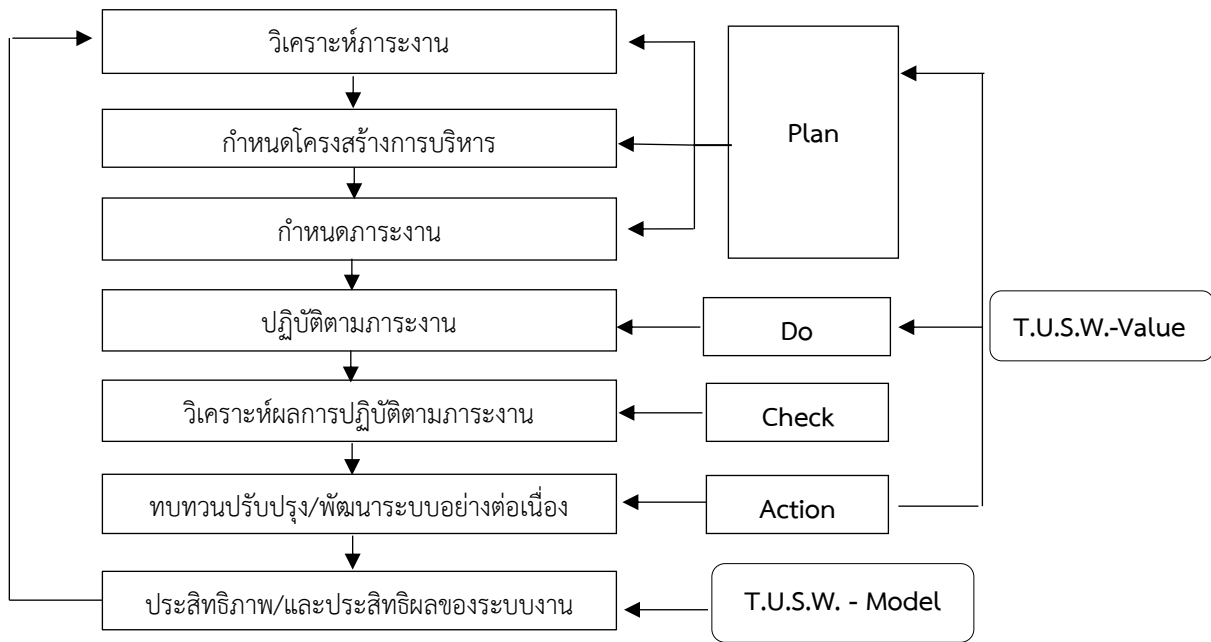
วิเคราะห์ภาระงาน

กำหนดโครงสร้างการบริหาร

กำหนดภาระงาน

ปฏิบัติตามภาระงาน

วิเคราะห์ผลการปฏิบัติตามภาระงาน

ทบทวนปรับปรุง/พัฒนาระบบอย่างต่อเนื่อง

ประสิทธิภาพ/และประสิทธิผลของระบบงาน

Plan

Do

Check

Action

T.U.S.W.-Value

T.U.S.W. - Model